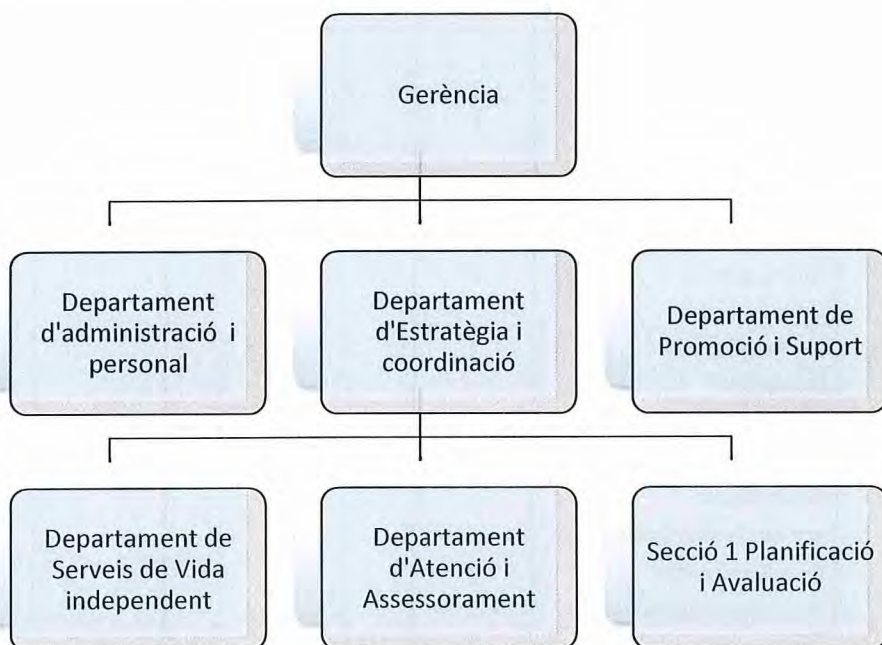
Gerència

Departament d'administració i personal

Departament d'Estratègia i coordinació

Departament de Promoció i Suport

Departament de Serveis de Vida independent

Departament d'Atenció i Assessorament

Secció 1 Planificació i Avaluació